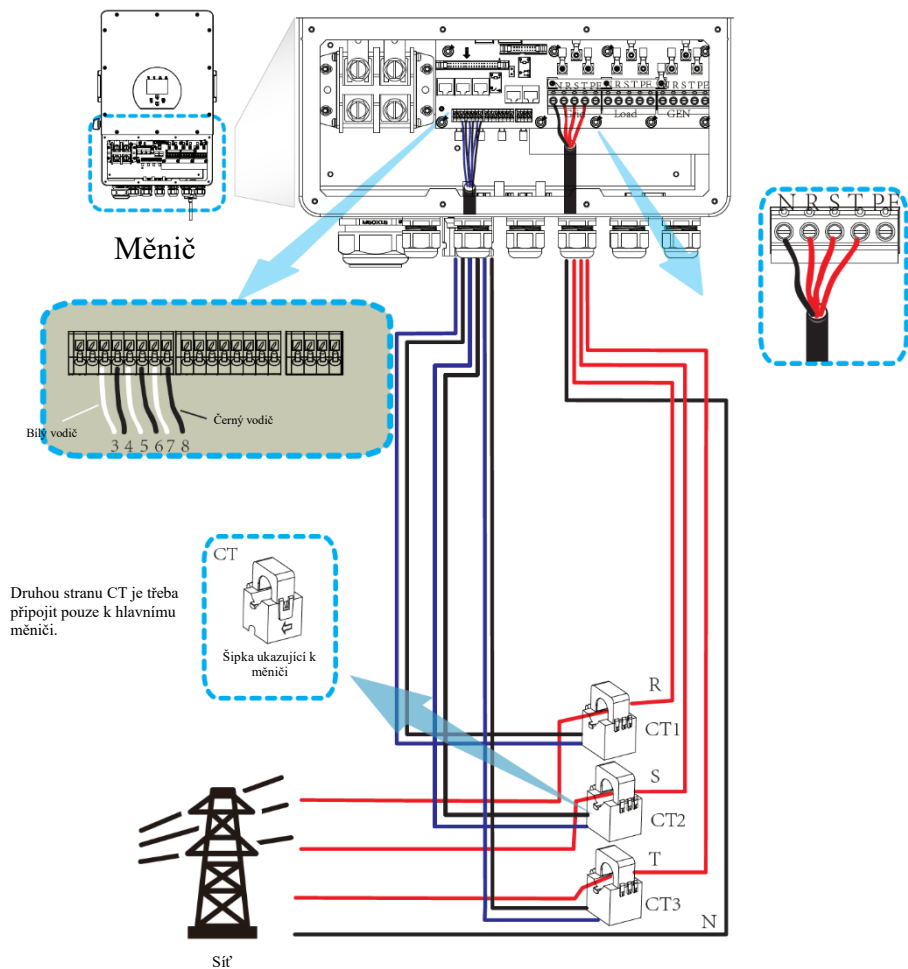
Měnič

N R S T PE
R S T PE
R S T PE
Grid
Load
GEN

N R S T PE

Bílý vodič
Černý vodič
3 4 5 6 7 8

CT
Šipka ukazující k měniči

Druhou stranu CT je třeba připojit pouze k hlavnímu měniči.

R
CT1
S
CT2
T
CT3
N

Síť